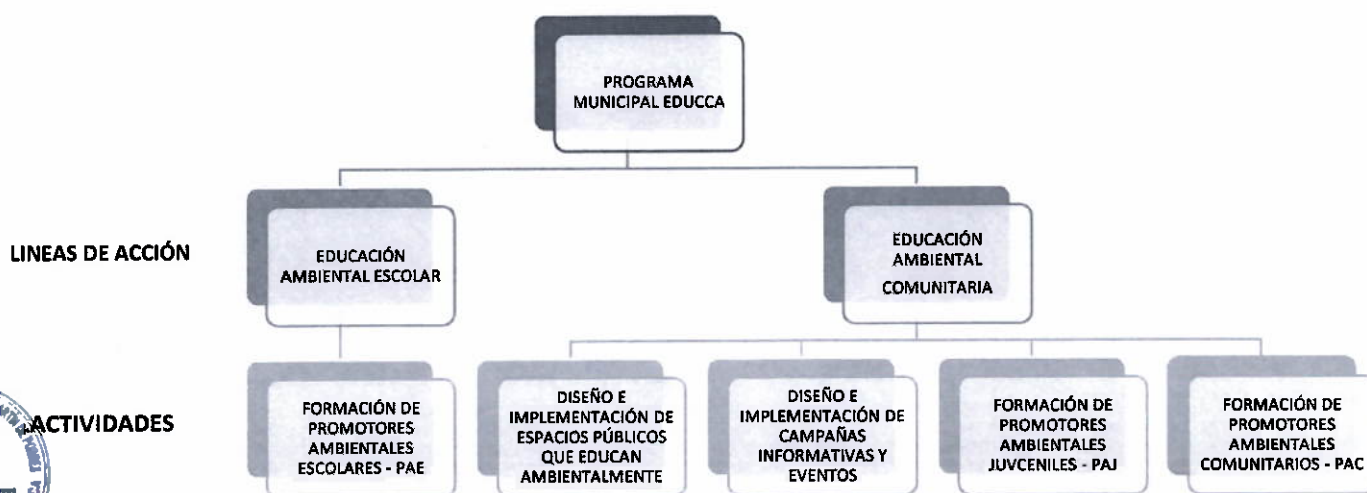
PROGRAMA MUNICIPAL EDUCCA

LINEAS DE ACCIÓN

EDUCACIÓN AMBIENTAL ESCOLAR

EDUCACIÓN AMBIENTAL COMUNITARIA

ACTIVIDADES

FORMACIÓN DE PROMOTORES AMBIENTALES ESCOLARES - PAE

DISEÑO E IMPLEMENTACIÓN DE ESPACIOS PÚBLICOS QUE EDUCAN AMBIENTALMENTE

DISEÑO E IMPLEMENTACIÓN DE CAMPAÑAS INFORMATIVAS Y EVENTOS

FORMACIÓN DE PROMOTORES AMBIENTALES JUVCENILES - PAJ

FORMACIÓN DE PROMOTORES AMBIENTALES COMUNITARIOS - PAC